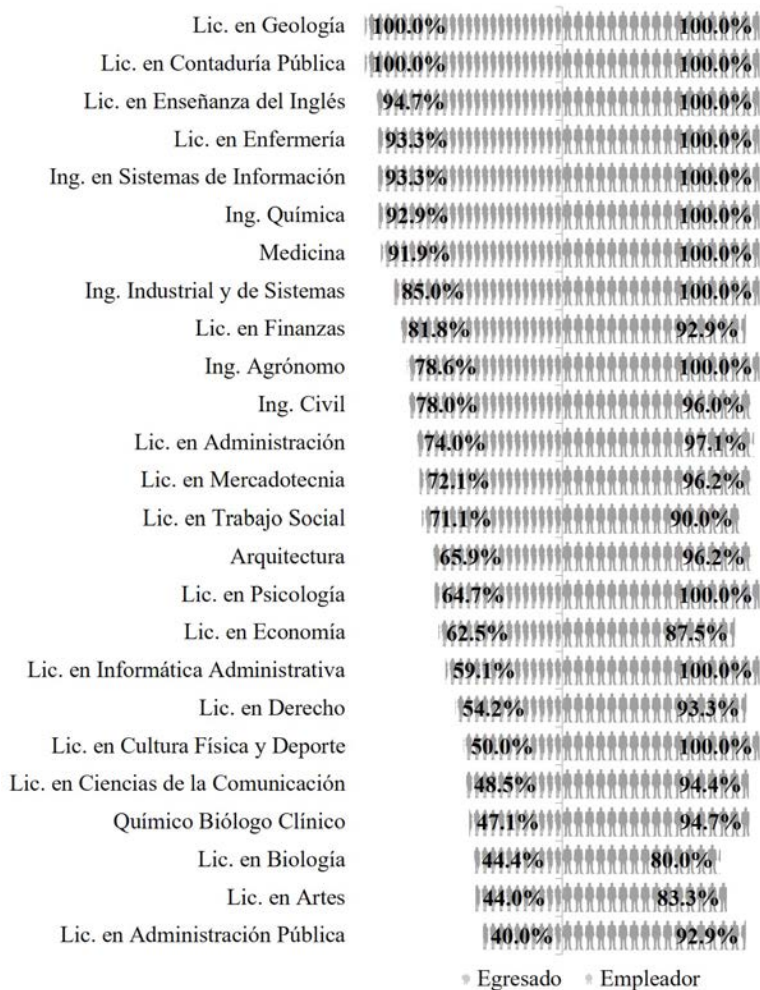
| | Egresado | Empleador |
|---|---|---|
| Lic. en Geología | 100.0% | 100.0% |
| Lic. en Contaduría Pública | 100.0% | 100.0% |
| Lic. en Enseñanza del Inglés | 94.7% | 100.0% |
| Lic. en Enfermería | 93.3% | 100.0% |
| Ing. en Sistemas de Información | 93.3% | 100.0% |
| Ing. Química | 92.9% | 100.0% |
| Medicina | 91.9% | 100.0% |
| Ing. Industrial y de Sistemas | 85.0% | 100.0% |
| Lic. en Finanzas | 81.8% | 92.9% |
| Ing. Agrónomo | 78.6% | 100.0% |
| Ing. Civil | 78.0% | 96.0% |
| Lic. en Administración | 74.0% | 97.1% |
| Lic. en Mercadotecnia | 72.1% | 96.2% |
| Lic. en Trabajo Social | 71.1% | 90.0% |
| Arquitectura | 65.9% | 96.2% |
| Lic. en Psicología | 64.7% | 100.0% |
| Lic. en Economía | 62.5% | 87.5% |
| Lic. en Informática Administrativa | 59.1% | 100.0% |
| Lic. en Derecho | 54.2% | 93.3% |
| Lic. en Cultura Física y Deporte | 50.0% | 100.0% |
| Lic. en Ciencias de la Comunicación | 48.5% | 94.4% |
| Químico Biólogo Clínico | 47.1% | 94.7% |
| Lic. en Biología | 44.4% | 80.0% |
| Lic. en Artes | 44.0% | 83.3% |
| Lic. en Administración Pública | 40.0% | 92.9% |

Egresado Empleador